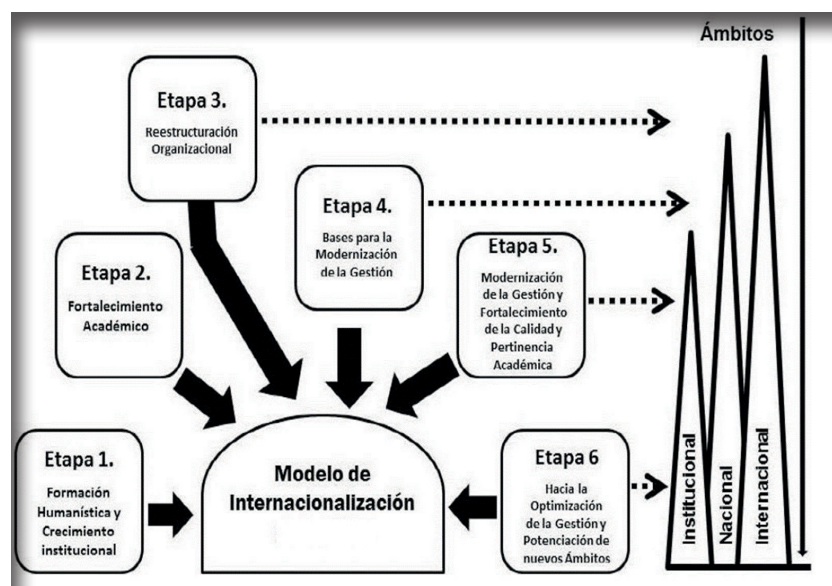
Ámbitos

Etapa 3.
Reestructuración Organizacional

Etapa 4.
Bases para la Modernización de la Gestión

Etapa 2.
Fortalecimiento Académico

Etapa 5.
Modernización de la Gestión y Fortalecimiento de la Calidad y Pertinencia Académica

Etapa 1.
Formación Humanística y Crecimiento institucional

Modelo de Internacionalización

Etapa 6
Hacia la Optimización de la Gestión y Potenciación de nuevos Ámbitos

Institucional
Nacional
Internacional